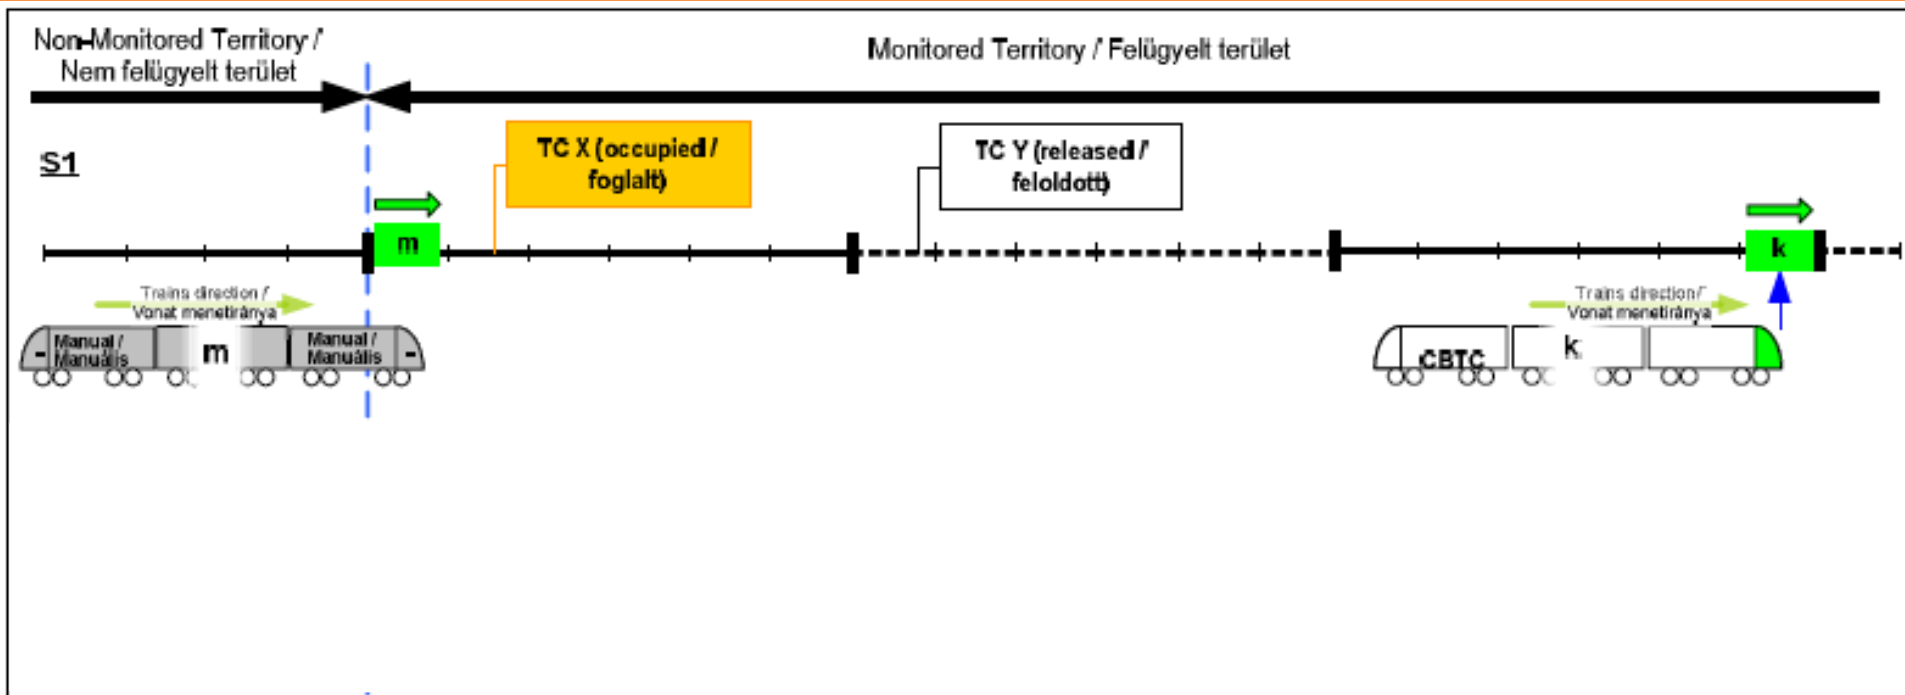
Non-Monitored Territory / Nem felügyelt terület

Monitored Territory / Felügyelt terület

S1

TC X (occupied / foglalt)

TC Y (released / feloldott)

m

k

Trains direction / Vonat menetiránya

Manual / Manuális

m

Manual / Manuális

Trains direction / Vonat menetiránya

CBTC

k